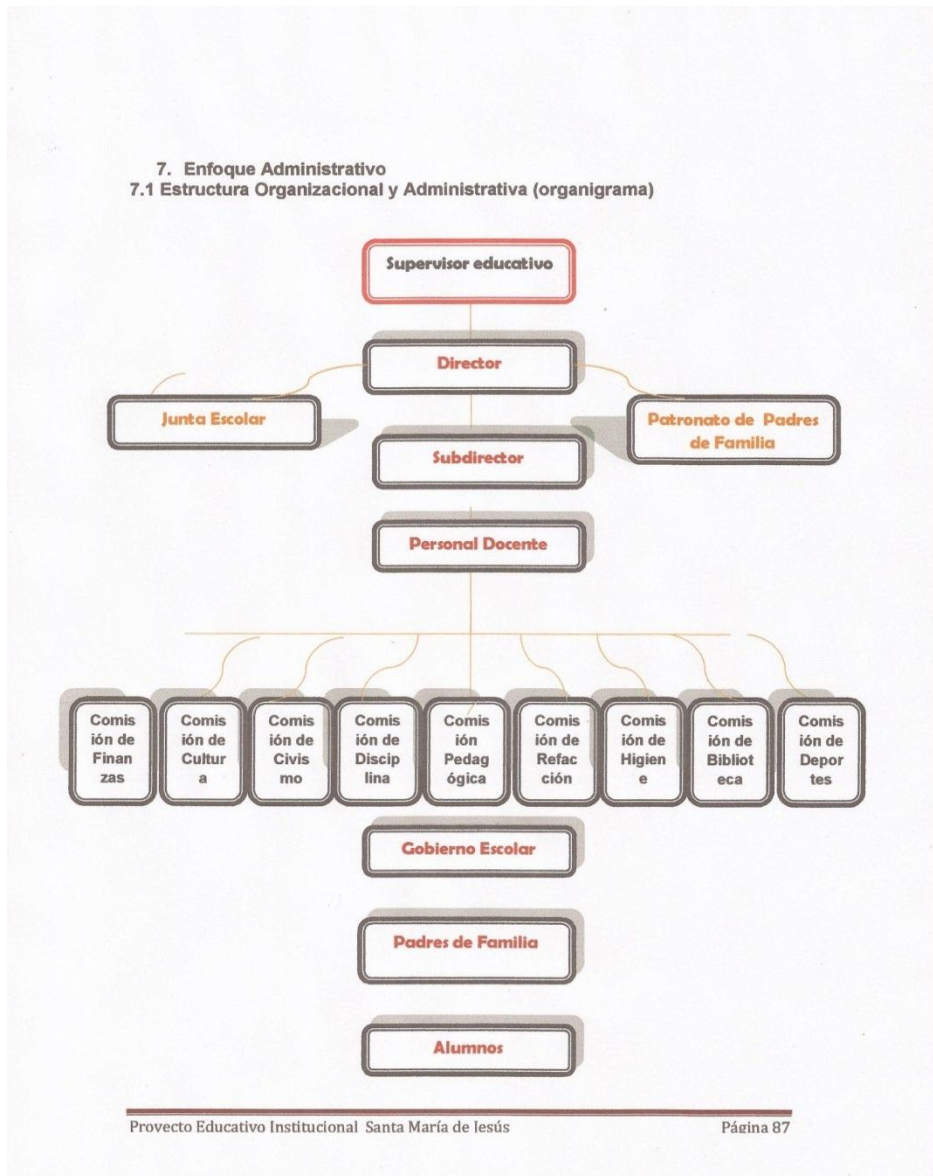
7. Enfoque Administrativo
7.1 Estructura Organizacional y Administrativa (organigrama)

Supervisor educativo

Director

Junta Escolar

Patronato de Padres de Familia

Subdirector

Personal Docente

Comisión de Finanzas

Comisión de Cultura

Comisión de Civismo

Comisión de Disciplina

Comisión Pedagógica

Comisión de Refacción

Comisión de Higiene

Comisión de Bibliotéca

Comisión de Deportes

Gobierno Escolar

Padres de Familia

Alumnos

Provecto Educativo Institucional Santa María de Iesús

Página 87